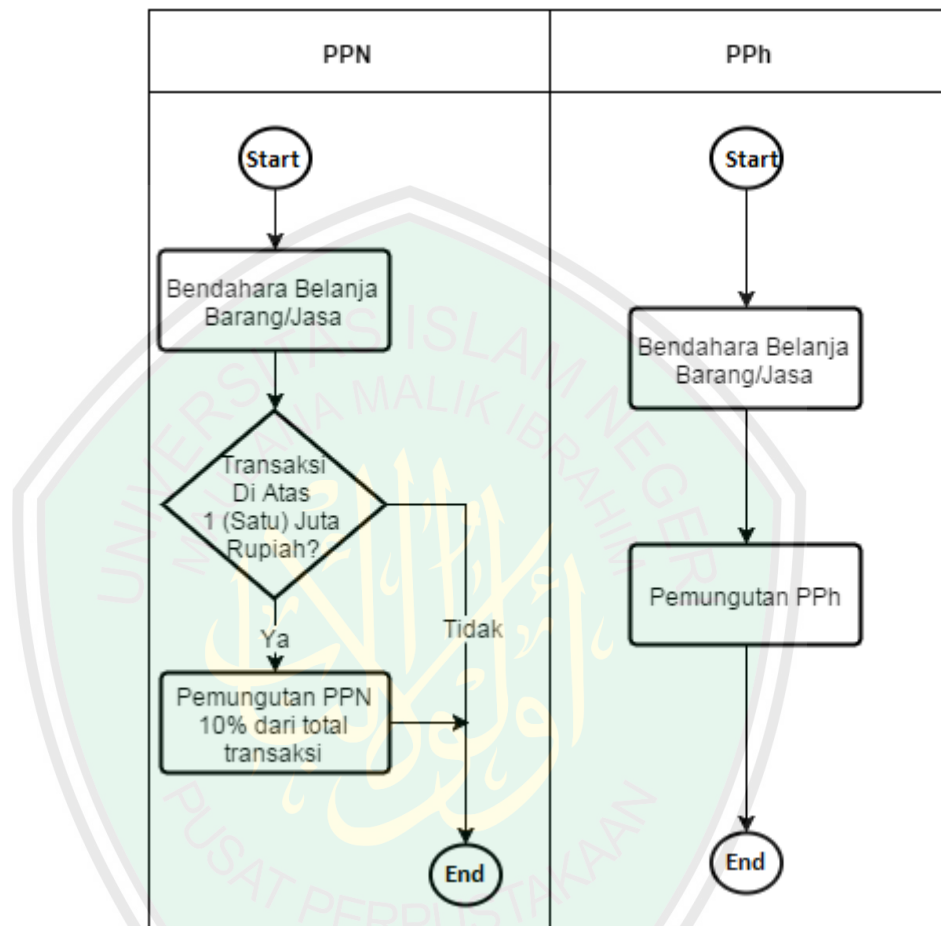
| PPN | PPh |
|---|---|

Start

Bendahara Belanja Barang/Jasa

Transaksi Di Atas 1 (Satu) Juta Rupiah?

Ya

Tidak

Pemungutan PPN 10% dari total transaksi

End

Start

Bendahara Belanja Barang/Jasa

Pemungutan PPh

End

UNIVERSITAS ISLAM NEGERI MAULANA MALIK IBRAHIM

PUSAT PERPUSTAKAAN